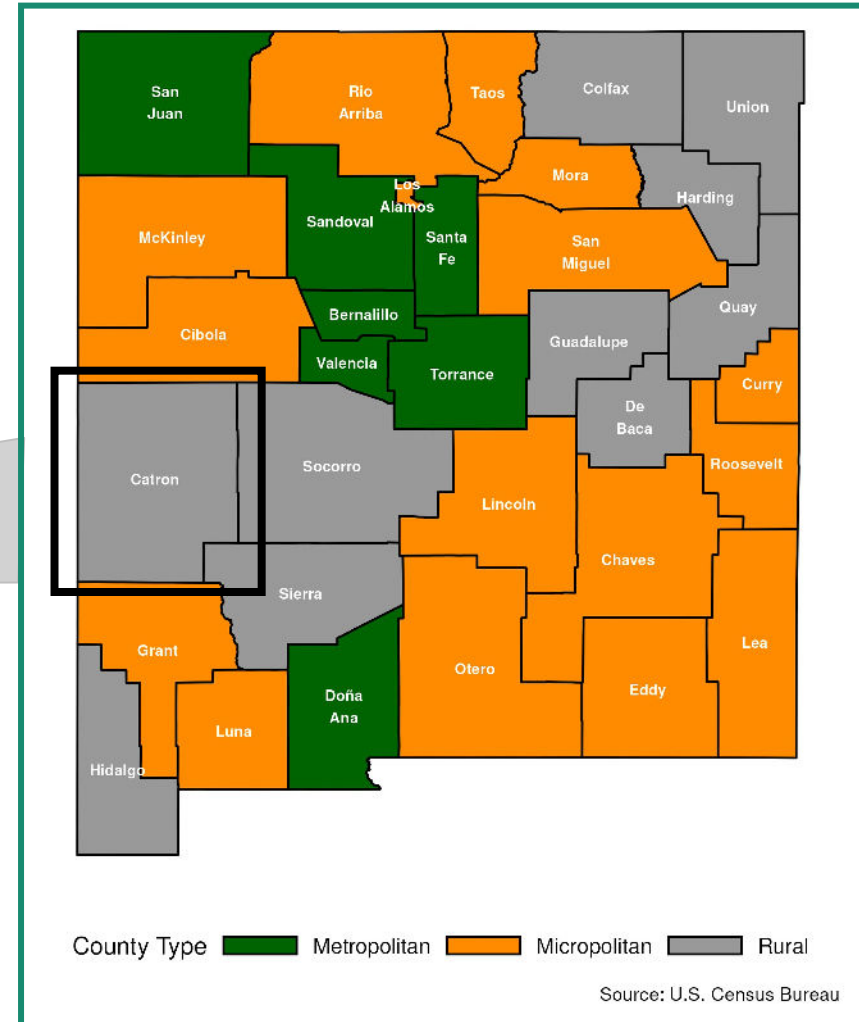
San Juan

Rio Arriba

Taos

Colfax

Union

Mora

Los Alamos

Harding

McKinley

Sandoval

Santa Fe

San Miguel

Bernalillo

Quay

Cibola

Guadalupe

Valencia

Torrance

Curry

De Baca

Catron

Socorro

Roosevelt

Lincoln

Chaves

Sierra

Grant

Lea

Otero

Doña Ana

Eddy

Luna

Hidalgo

County Type Metropolitan Micropolitan Rural

Source: U.S. Census Bureau